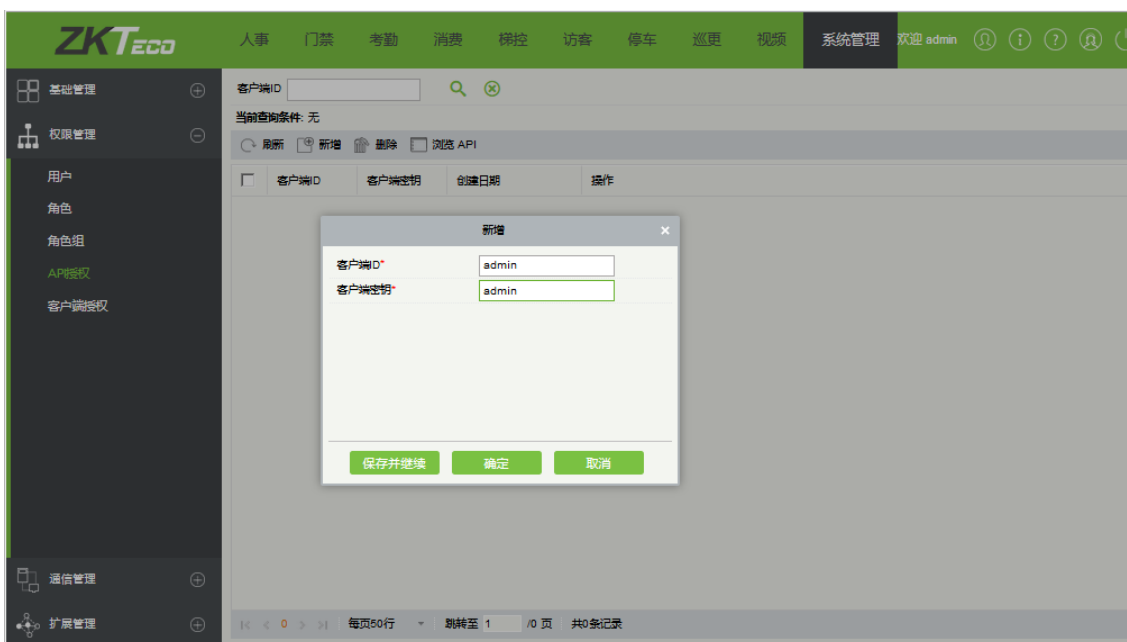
ZKTeco

人事 门禁 考勤 消费 梯控 访客 停车 巡更 视频 系统管理 欢迎 admin

基础管理
权限管理
用户
角色
角色组
API授权
客户端授权
通信管理
扩展管理

客户端ID

当前查询条件: 无

刷新 新增 删除 浏览 API

| | 客户端ID | 客户端密钥 | 创建日期 | 操作 |
|---|---|---|---|---|

新增

客户端ID* admin
客户端密钥* admin

保存并继续 确定 取消

0 每页50行 跳转至 1 /0 页 共0条记录